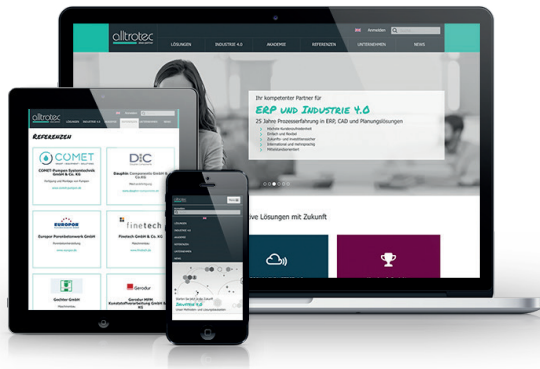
alltrotec

Anmelden

LÖSUNGEN
INDUSTRIE 4.0
AKADEMIE
REFERENZEN
UNTERNEHMEN
NEWS

Ihr kompetenter Partner für
ERP und Industrie 4.0
25 Jahre Prozesserfahrung in ERP, CAD und Planungslösungen

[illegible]
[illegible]
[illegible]
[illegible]
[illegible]

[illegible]ive Lösungen mit Zukunft

alltrotec

Referenzen

COMET

COMET-Pumpen Systemtechnik GmbH & Co. KG

DiC

Dauphin Components GmbH & Co. KG

EUROPOR

Europor Porenbetonwerk GmbH

finetech

Finetech GmbH & Co. KG

Gerodur

Gerodur MPM Kunststoffverarbeitung GmbH & Co. KG

alltrotec

Industrie 4.0